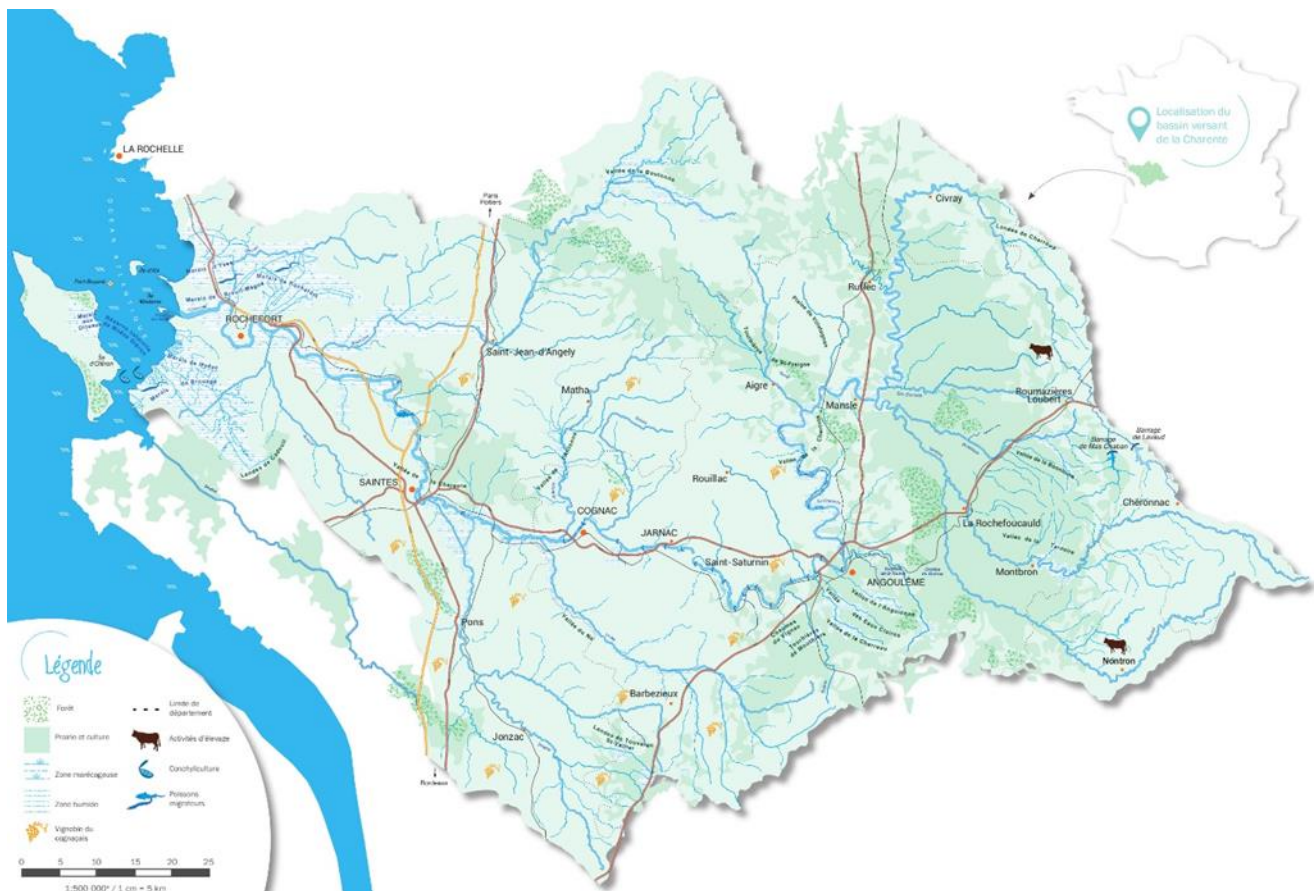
Localisation du bassin versant de la Charente

LA ROCHELLE

Paris Poitiers

Vallée de la Boutonne

Civray

Landes de Charroux

Ruffec

ROCHEFORT

Marais de Brouage

Marais de Rochefort

Marais de Seudre

Saint-Jean-d'Angély

Matha

Aigre

Mansle

Roumazières-Loubert

Barrage de Mas Chaban

Barrage de Lavaud

SAINTES

Vallée de la Charente

COGNAC

JARNAC

Rouillac

La Rochefoucauld

Chéronnac

Saint-Saturnin

ANGOULÊME

Montbron

Vallée de la Tardoire

Vallée de la Bonnieure

Vallée de l'Anguienne

Vallée des Eaux Claires

Vallée de la Charreau

Vallée du Né

Pons

Barbezieux

Jonzac

Nontron

Bordeaux

Île d'Oléron

Île d'Aix

Légende

Forêt

Prairie et culture

Zone marécageuse

Zone humide

Vignoble du cognaçais

Limite de département

Activités d'élevage

Conchyliculture

Poissons migrateurs

0 5 10 15 20 25

1:500 000e / 1 cm = 5 km